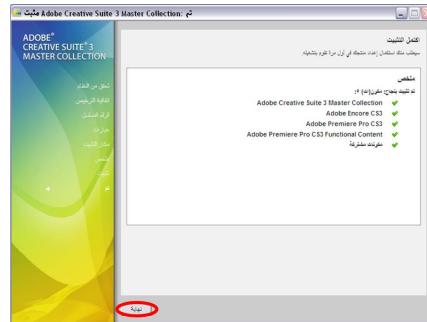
مثبت Adobe Creative Suite 3 Master Collection: تم

ADOBE®
CREATIVE SUITE®3
MASTER COLLECTION

تحقق من النظام
اتفاقية الترخيص
الرقم المسلسل
خيارات
مكان التثبيت
ملخص
تثبيت
تم

اكتمل التثبيت
سيطلب منك استكمال إعداد منتجك في أول مرة تقوم بتشغيله

ملخص
تم تثبيت بنجاح مكون(ات) ٤:
Adobe Creative Suite 3 Master Collection
Adobe Encore CS3
Adobe Premiere Pro CS3
Adobe Premiere Pro CS3 Functional Content
مكونات مشتركة

نهاية